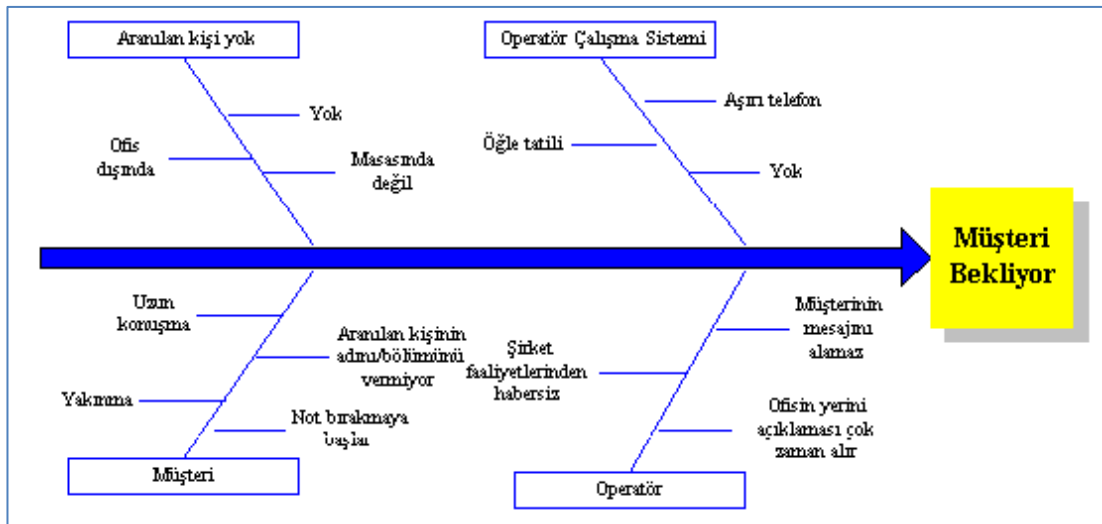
Aranılan kişi yok

Yok

Ofis dışında

Masasında değil

Operatör Çalışma Sistemi

Aşırı telefon

Öğle tatili

Yok

Müşteri Bekliyor

Uzun konuşma

Aranılan kişinin adını/bölümünü vermiyor

Yakınma

Not bırakmaya başlar

Müşteri

Müşterinin mesajını alamaz

Şirket faaliyetlerinden habersiz

Ofisin yerini açıklaması çok zaman alır

Operatör